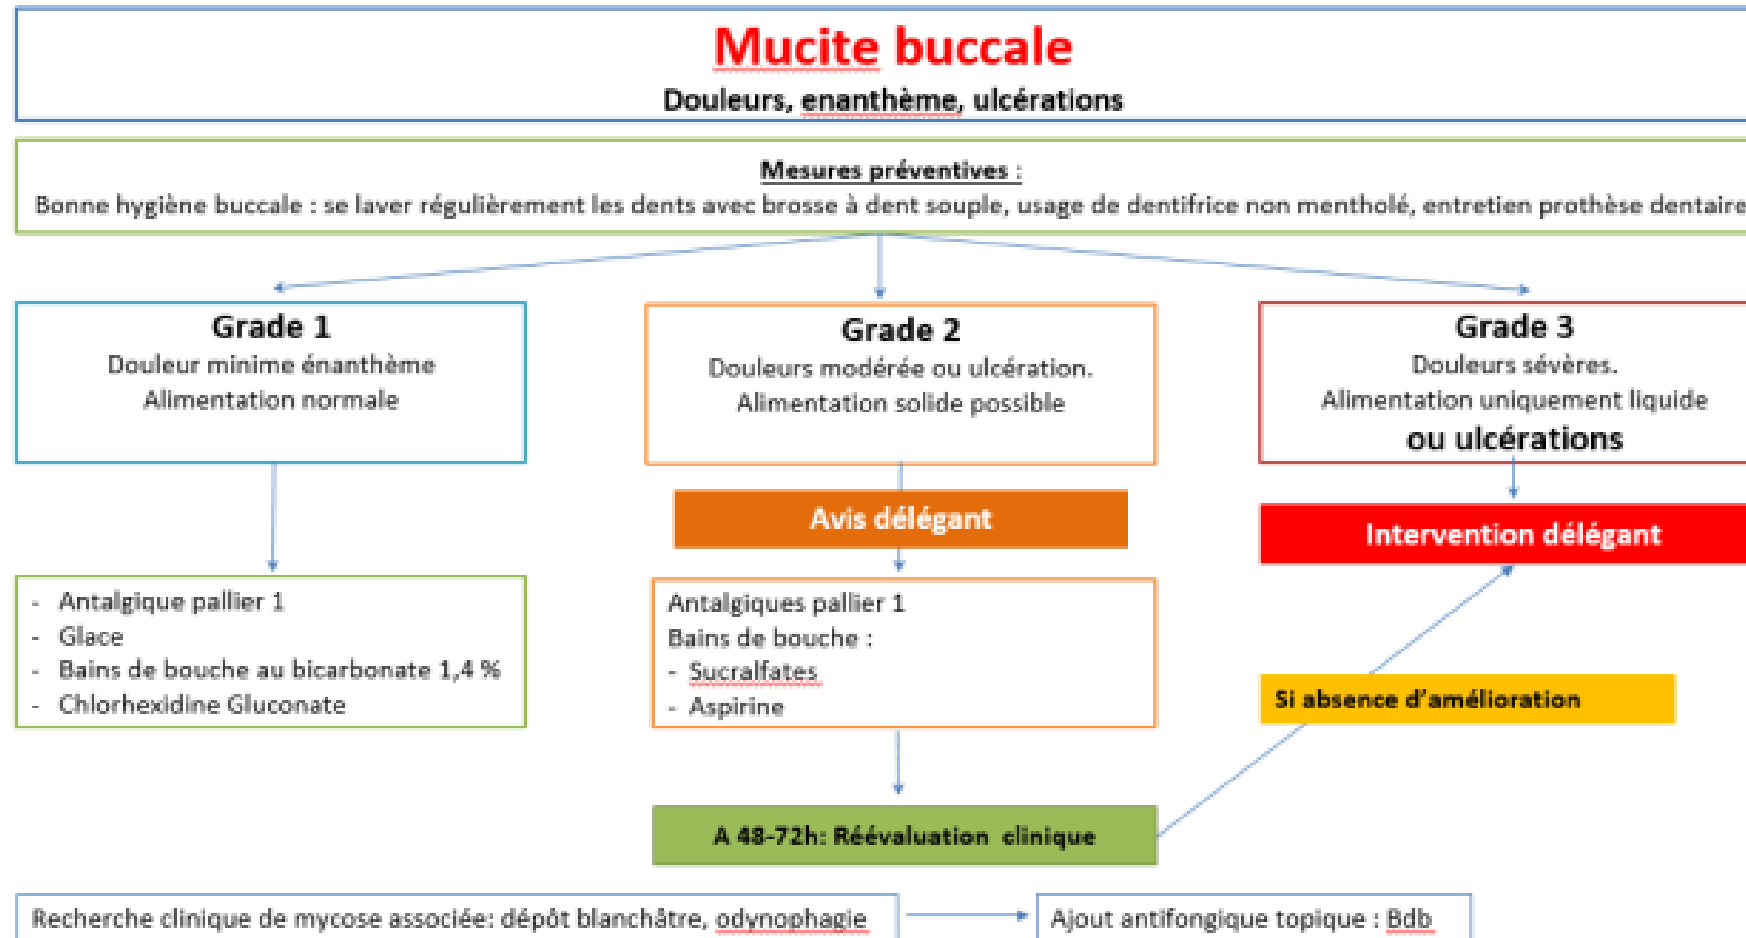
Mucite buccale
Douleurs, enanthème, ulcérations

Mesures préventives :
Bonne hygiène buccale : se laver régulièrement les dents avec brosse à dent souple, usage de dentifrice non mentholé, entretien prothèse dentaire

Grade 1
Douleur minime énanthème
Alimentation normale

- Antalgique pallier 1
- Glace
- Bains de bouche au bicarbonate 1,4 %
- Chlorhexidine Gluconate

Grade 2
Douleurs modérée ou ulcération.
Alimentation solide possible

Avis délégant

Antalgiques pallier 1
Bains de bouche :
- Sucralfates
- Aspirine

A 48-72h: Réévaluation clinique

Grade 3
Douleurs sévères.
Alimentation uniquement liquide
ou ulcérations

Intervention délégant

Si absence d'amélioration

Recherche clinique de mycose associée: dépôt blanchâtre, odynophagie

Ajout antifongique topique : Bdb